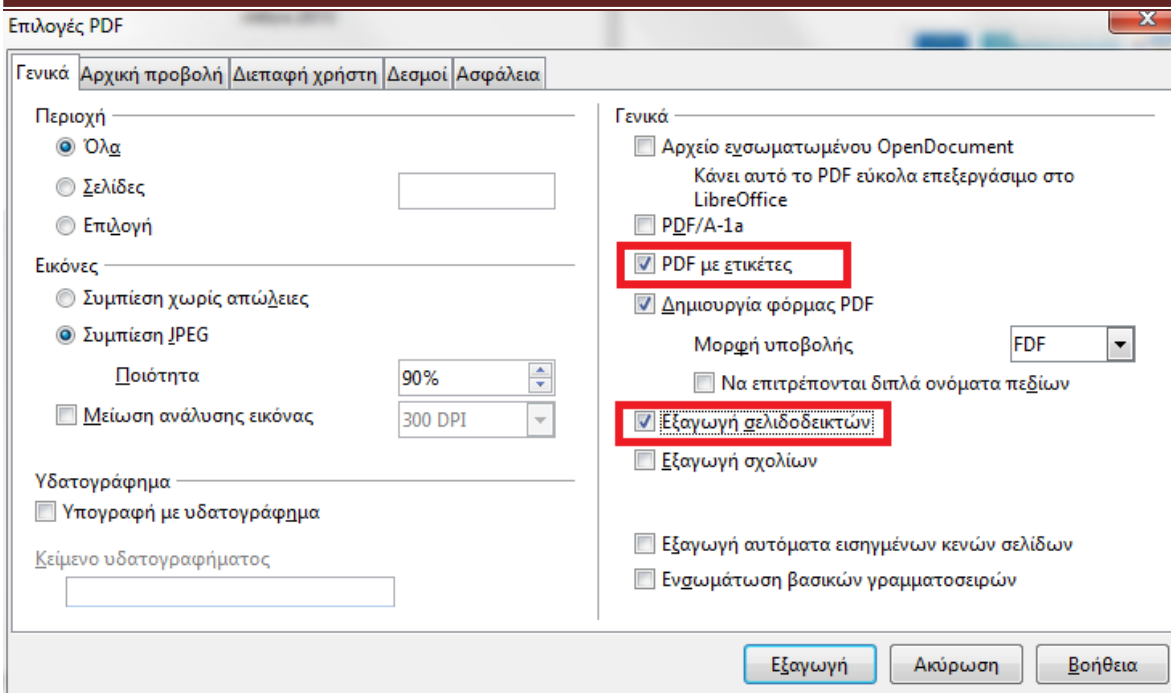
Επιλογές PDF

Γενικά | Αρχική προβολή | Διεπαφή χρήστη | Δεσμοί | Ασφάλεια

Περιοχή
Όλα
Σελίδες
Επιλογή

Εικόνες
Συμπίεση χωρίς απώλειες
Συμπίεση JPEG
Ποιότητα 90%
Μείωση ανάλυσης εικόνας 300 DPI

Υδατογράφημα
Υπογραφή με υδατογράφημα
Κείμενο υδατογραφήματος

Γενικά
Αρχείο ενσωματωμένου OpenDocument
Κάνει αυτό το PDF εύκολα επεξεργάσιμο στο LibreOffice
PDF/A-1a
PDF με ετικέτες
Δημιουργία φόρμας PDF
Μορφή υποβολής FDF
Να επιτρέπονται διπλά ονόματα πεδίων
Εξαγωγή σελιδοδεικτών
Εξαγωγή σχολίων

Εξαγωγή αυτόματα εισηγμένων κενών σελίδων
Ενσωμάτωση βασικών γραμματοσειρών

Εξαγωγή | Ακύρωση | Βοήθεια